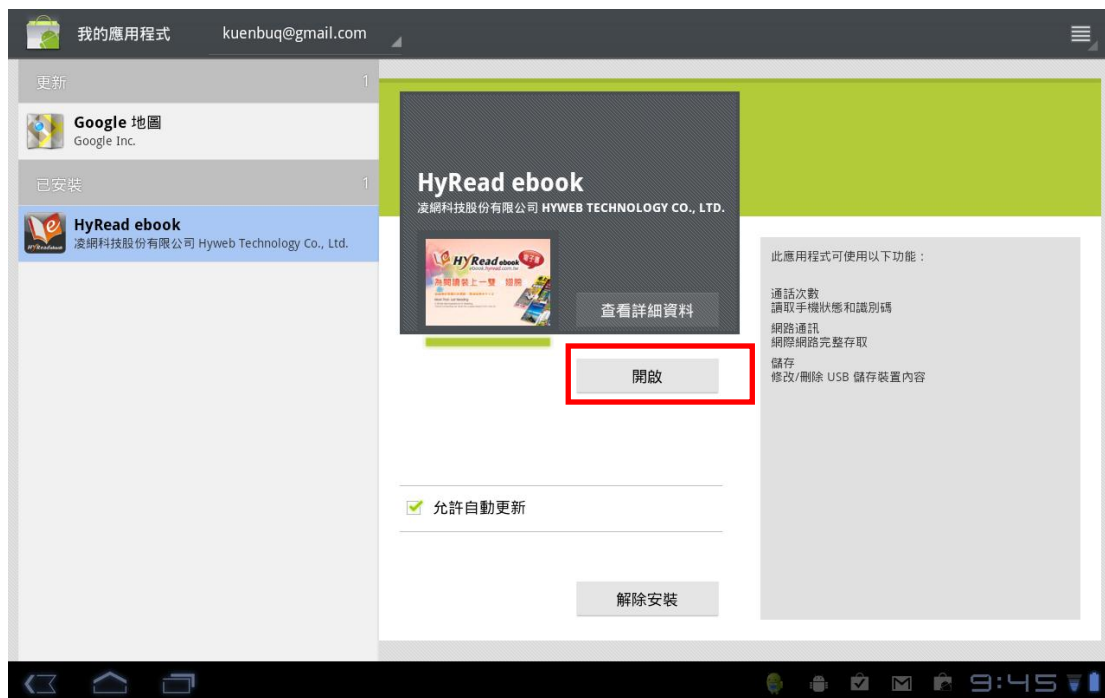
我的應用程式 kuenbuq@gmail.com

更新 1

Google 地圖
Google Inc.

已安裝 1

HyRead ebook
凌網科技股份有限公司 Hyweb Technology Co., Ltd.

HyRead ebook
凌網科技股份有限公司 HYWEB TECHNOLOGY CO., LTD.

HyRead ebook
ebook.hyread.com.tw
為閱讀裝上一雙 翅膀

查看詳細資料

開啟

允許自動更新

解除安裝

此應用程式可使用以下功能：

通話次數
讀取手機狀態和識別碼

網路通訊
網際網路完整存取

儲存
修改/刪除 USB 儲存裝置內容

9:45